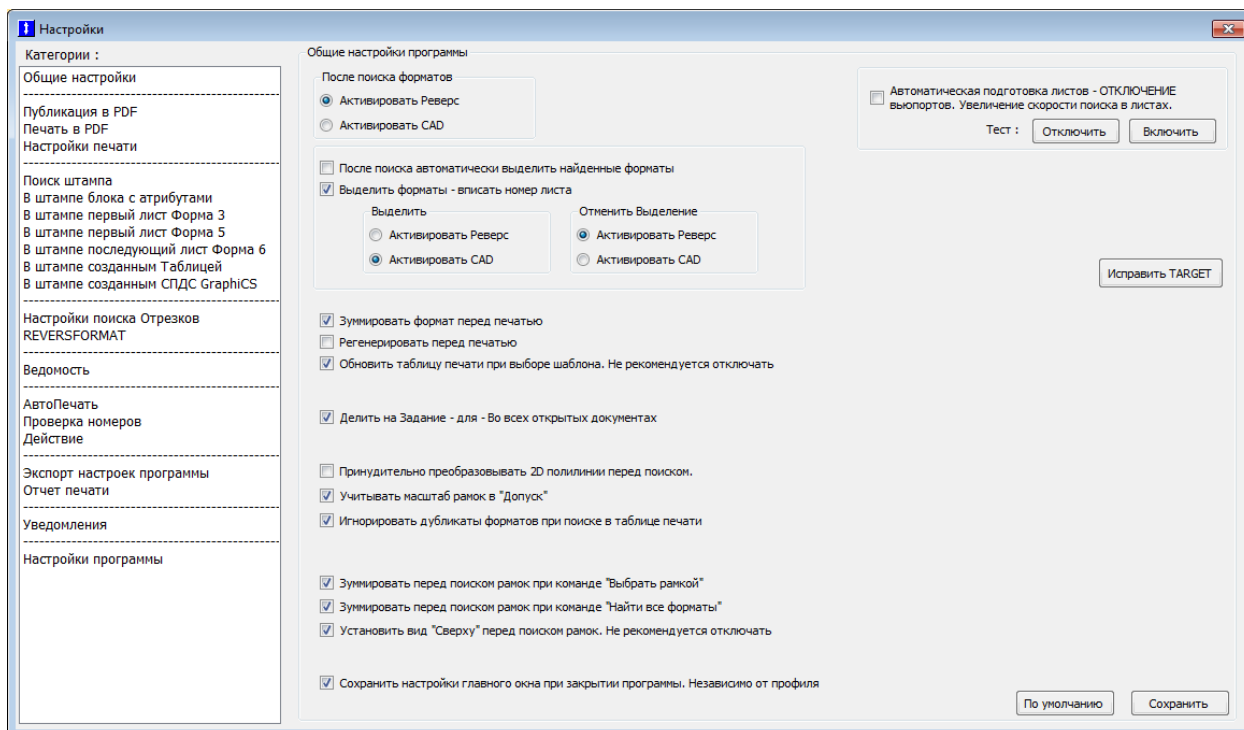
Настройки

Категории :

Общие настройки

Публикация в PDF
Печать в PDF
Настройки печати

Поиск штампа
В штампе блока с атрибутами
В штампе первый лист Форма 3
В штампе первый лист Форма 5
В штампе последующий лист Форма 6
В штампе созданным Таблицей
В штампе созданным СПДС GraphiCS

Настройки поиска Отрезков
REVERSFORMAT

Ведомость

АвтоПечать
Проверка номеров
Действие

Экспорт настроек программы
Отчет печати

Уведомления

Настройки программы

Общие настройки программы

После поиска форматов
Активировать Реверс
Активировать CAD

Автоматическая подготовка листов - ОТКЛЮЧЕНИЕ вьюпортов. Увеличение скорости поиска в листах.
Тест : Отключить Включить

После поиска автоматически выделить найденные форматы
Выделить форматы - вписать номер листа

Выделить
Активировать Реверс
Активировать CAD

Отменить Выделение
Активировать Реверс
Активировать CAD

Исправить TARGET

Зуммировать формат перед печатью
Регенерировать перед печатью
Обновить таблицу печати при выборе шаблона. Не рекомендуется отключать

Делить на Задание - для - Во всех открытых документах

Принудительно преобразовывать 2D полилинии перед поиском.
Учитывать масштаб рамок в "Допуск"
Игнорировать дубликаты форматов при поиске в таблице печати

Зуммировать перед поиском рамок при команде "Выбрать рамкой"
Зуммировать перед поиском рамок при команде "Найти все форматы"
Установить вид "Сверху" перед поиском рамок. Не рекомендуется отключать

Сохранить настройки главного окна при закрытии программы. Независимо от профиля

По умолчанию
Сохранить